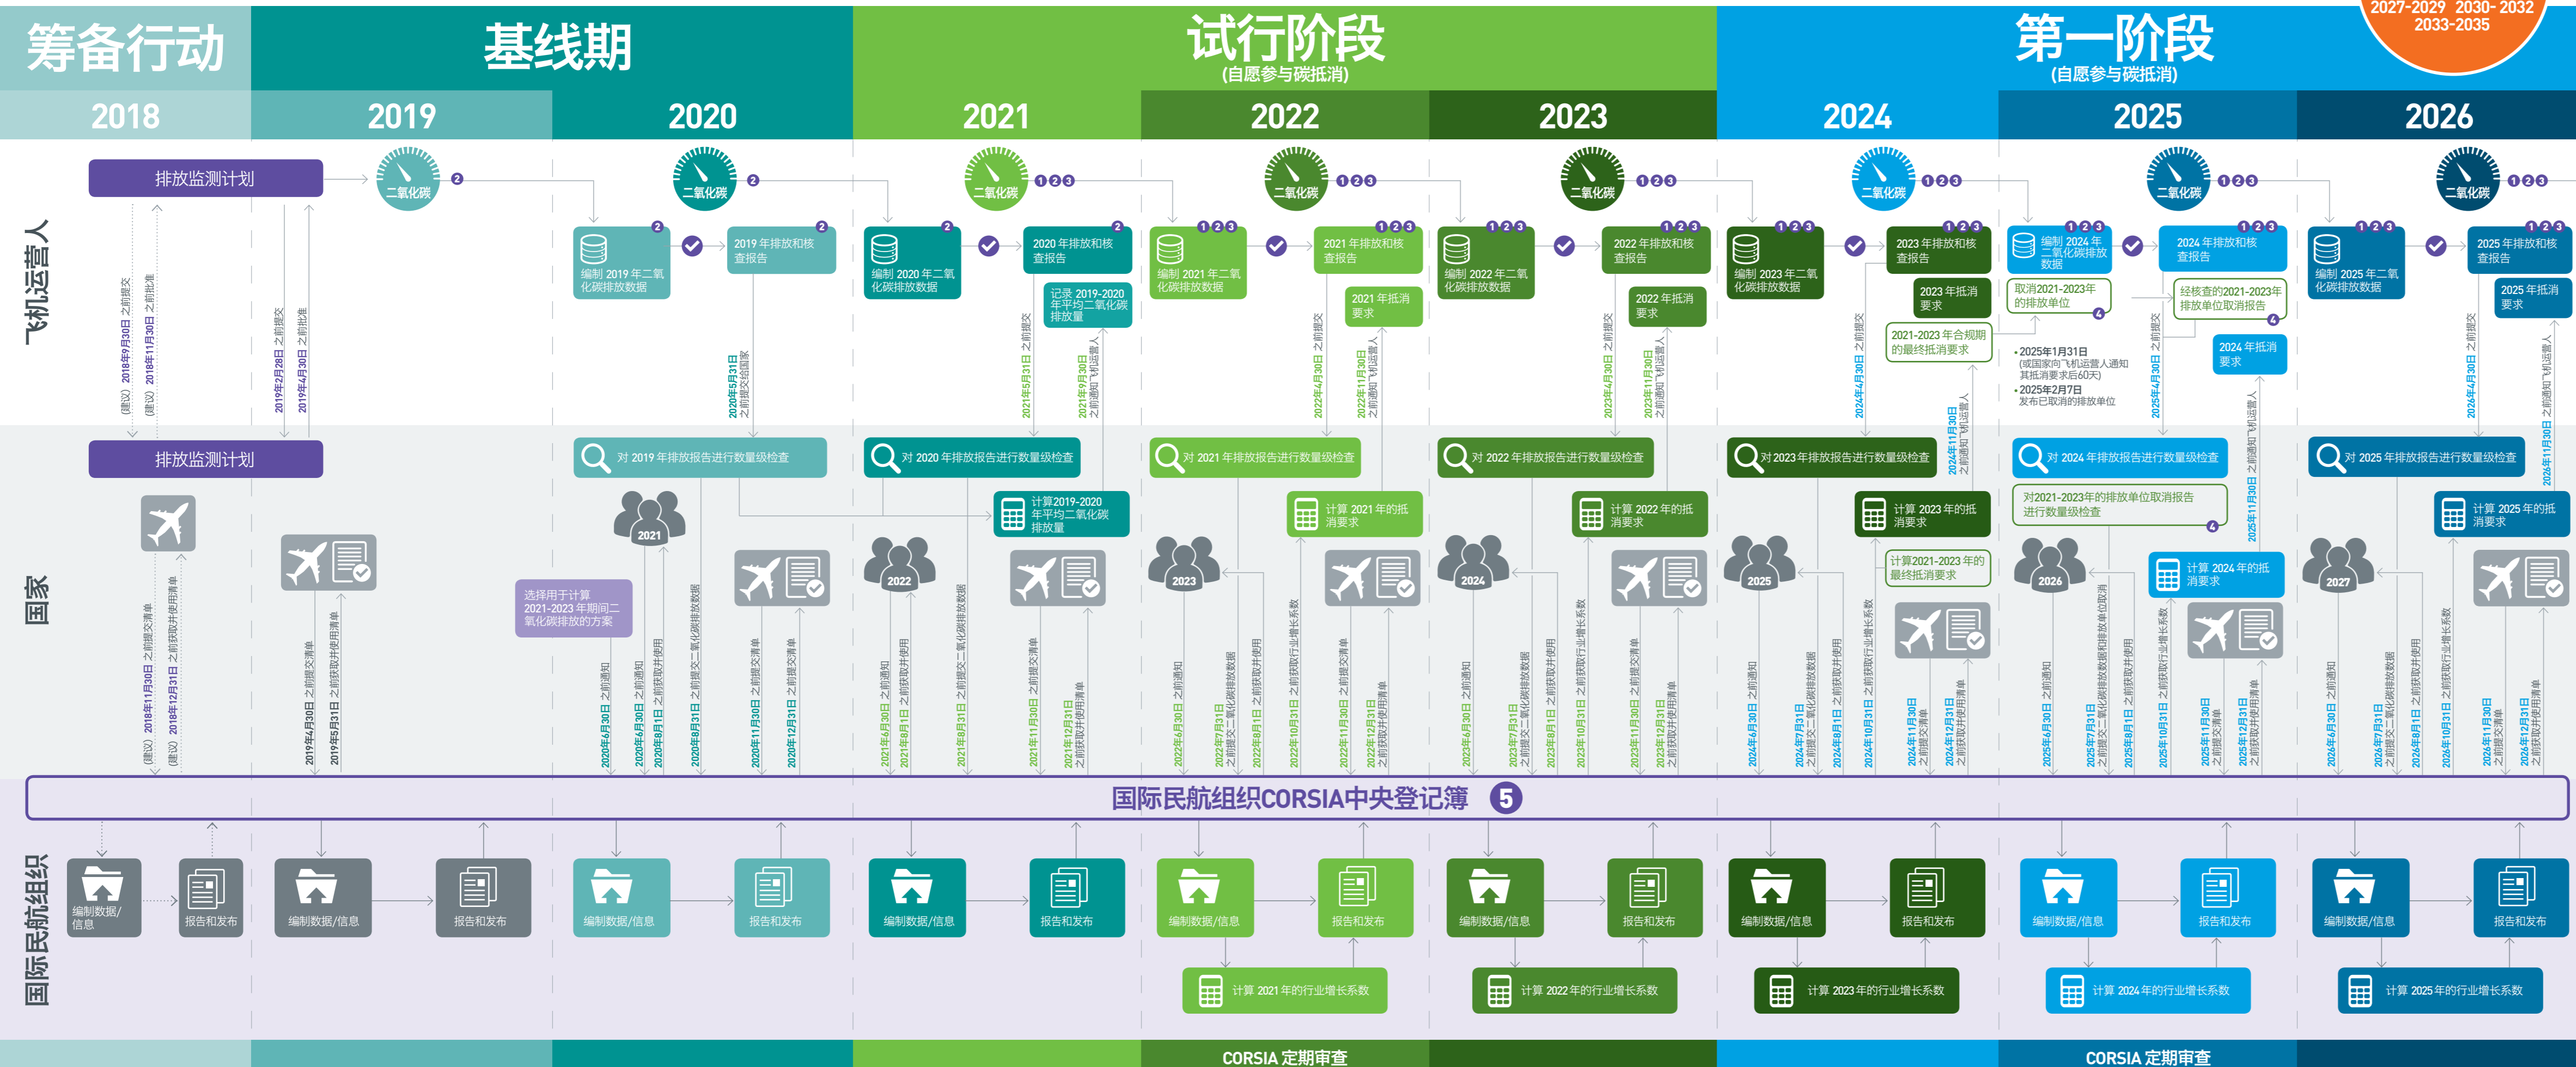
筹备行动

基线期

试行阶段
(自愿参与碳抵消)

第一阶段
(自愿参与碳抵消)

2027-2029 2030-2032 2033-2035

2018 2019 2020 2021 2022 2023 2024 2025 2026

飞机运营人

排放监测计划

二氧化碳 2

(建议) 2018年9月30日 之前提交
(建议) 2018年11月30日 之前批准
2019年2月28日 之前提交
2019年4月30日 之前批准

编制 2019 年二氧化碳排放数据
2019 年排放和核查报告
2020年5月31日 之前提交给国家

编制 2020 年二氧化碳排放数据
2020 年排放和核查报告
记录 2019-2020 年平均二氧化碳排放量
2021年5月31日 之前提交
2021年9月30日 之前通知飞机运营人

编制 2021 年二氧化碳排放数据
2021 年排放和核查报告
2021 年抵消要求
2022年4月30日 之前提交
2022年11月30日 之前通知飞机运营人

编制 2022 年二氧化碳排放数据
2022 年排放和核查报告
2022 年抵消要求
2023年4月30日 之前提交
2023年11月30日 之前通知飞机运营人

编制 2023 年二氧化碳排放数据
2023 年排放和核查报告
2023 年抵消要求
2021-2023 年合规期的最终抵消要求
2024年4月30日 之前提交
2024年11月30日 之前通知飞机运营人

编制 2024 年二氧化碳排放数据
2024 年排放和核查报告
取消2021-2023年的排放单位
经核查的2021-2023年排放单位取消报告
2024 年抵消要求
• 2025年1月31日 (或国家向飞机运营人通知其抵消要求后60天)
• 2025年2月7日 发布已取消的排放单位
2025年4月30日 之前提交
2025年11月30日 之前通知飞机运营人

编制 2025 年二氧化碳排放数据
2025 年排放和核查报告
2025 年抵消要求
2026年4月30日 之前提交
2026年11月30日 之前通知飞机运营人

国家

排放监测计划
(建议) 2018年11月30日 之前提交清单
(建议) 2018年12月31日 之前获取并使用清单
2019年4月30日 之前提交清单
2019年5月31日 之前获取并使用清单

对 2019 年排放报告进行数量级检查
2021
选择用于计算2021-2023 年期间二氧化碳排放的方案
2020年6月30日 之前通知
2020年6月30日 之前通知
2020年8月1日 之前获取并使用
2020年8月31日 之前提交二氧化碳排放数据
2020年11月30日 之前提交清单
2020年12月31日 之前提交清单

对 2020 年排放报告进行数量级检查
计算2019-2020 年平均二氧化碳排放量
2022
2021年6月30日 之前通知
2021年8月1日 之前获取并使用
2021年8月31日 之前提交二氧化碳排放数据
2021年11月30日 之前提交清单
2021年12月31日 之前获取并使用清单

对 2021 年排放报告进行数量级检查
计算 2021 年的抵消要求
2023
2022年6月30日 之前通知
2022年7月31日 之前提交二氧化碳排放数据
2022年8月1日 之前获取并使用
2022年10月31日 之前获取行业增长系数
2022年11月30日 之前提交清单
2022年12月31日 之前获取并使用清单

对 2022 年排放报告进行数量级检查
计算 2022 年的抵消要求
2024
2023年6月30日 之前通知
2023年7月31日 之前提交二氧化碳排放数据
2023年8月1日 之前获取并使用
2023年10月31日 之前获取行业增长系数
2023年11月30日 之前提交清单
2023年12月31日 之前获取并使用清单

对 2023 年排放报告进行数量级检查
计算 2023 年的抵消要求
计算2021-2023 年的最终抵消要求
2025
2024年6月30日 之前通知
2024年7月31日 之前提交二氧化碳排放数据
2024年8月1日 之前获取并使用
2024年10月31日 之前获取行业增长系数
2024年11月30日 之前提交清单
2024年12月31日 之前获取并使用清单

对 2024 年排放报告进行数量级检查
对2021-2023年的排放单位取消报告进行数量级检查
计算 2024 年的抵消要求
2026
2025年6月30日 之前通知
2025年7月31日 之前提交二氧化碳排放数据和排放单位取消
2025年8月1日 之前获取并使用
2025年10月31日 之前获取行业增长系数
2025年11月30日 之前提交清单
2025年12月31日 之前获取并使用清单

对 2025 年排放报告进行数量级检查
计算 2025 年的抵消要求
2027
2026年6月30日 之前通知
2026年7月31日 之前提交二氧化碳排放数据
2026年8月1日 之前获取并使用
2026年10月31日 之前获取行业增长系数
2026年11月30日 之前提交清单
2026年12月31日 之前获取并使用清单

国际民航组织CORSIA中央登记簿 5

国际民航组织

编制数据/信息
报告和发布
编制数据/信息
报告和发布
编制数据/信息
报告和发布
编制数据/信息
报告和发布
编制数据/信息
报告和发布
计算 2021 年的行业增长系数
编制数据/信息
报告和发布
计算 2022 年的行业增长系数
编制数据/信息
报告和发布
计算 2023 年的行业增长系数
编制数据/信息
报告和发布
计算 2024 年的行业增长系数
编制数据/信息
报告和发布
计算 2025 年的行业增长系数

CORSIA 定期审查
CORSIA 定期审查